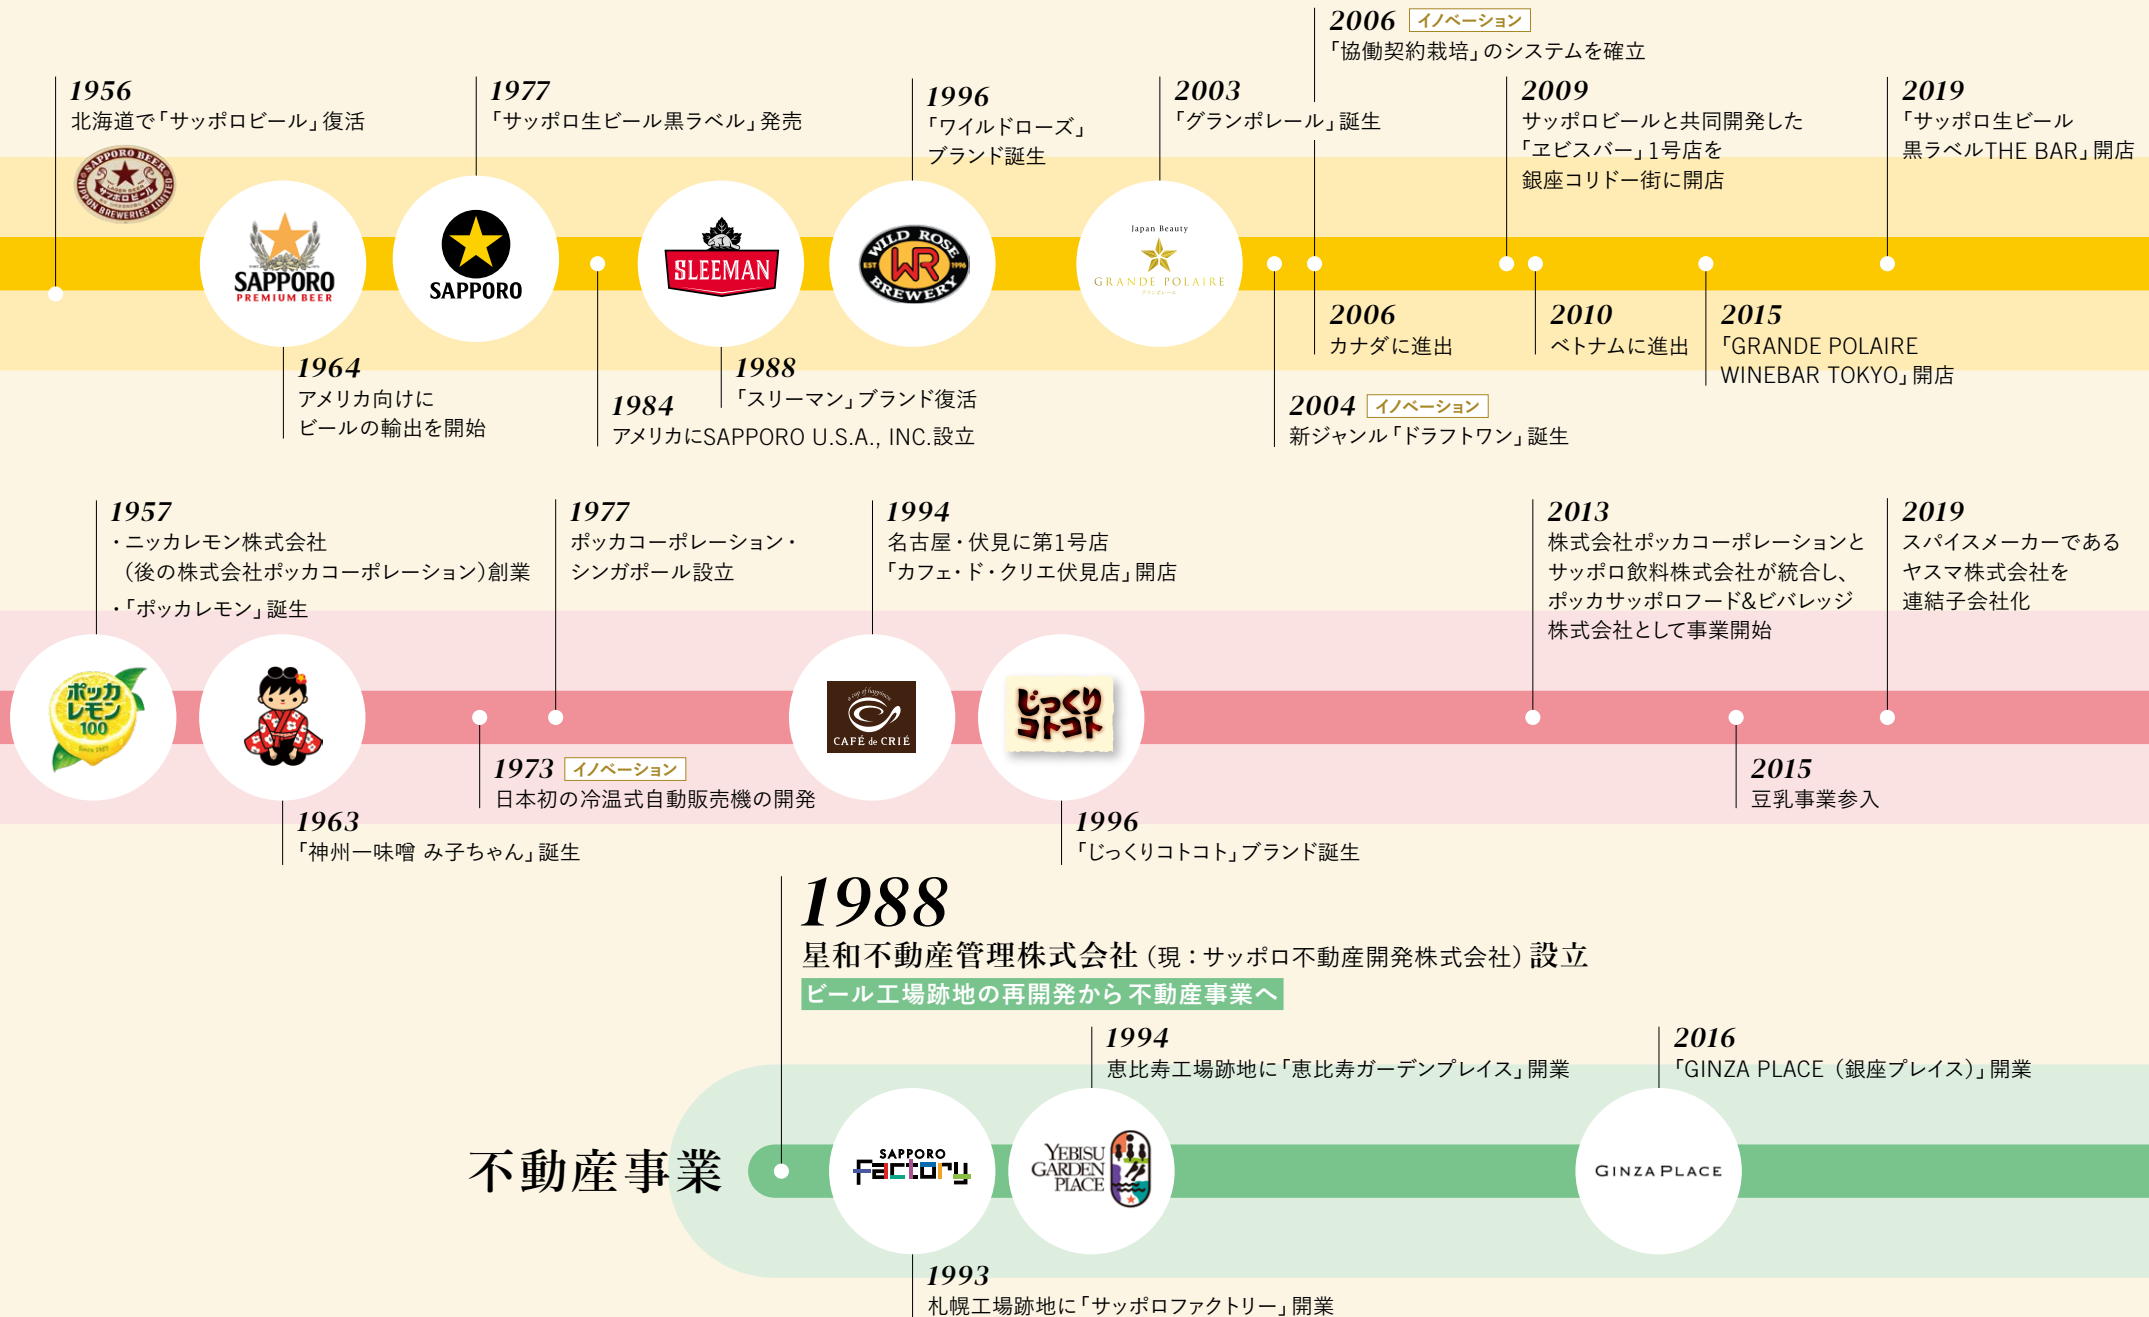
2006 イノベーション
「協働契約栽培」のシステムを確立

1956
北海道で「サッポロビール」復活

1977
「サッポロ生ビール黒ラベル」発売

1996
「ワイルドローズ」ブランド誕生

2003
「グランポレール」誕生

2009
サッポロビールと共同開発した「ヱビスバー」1号店を銀座コリドー街に開店

2019
「サッポロ生ビール黒ラベルTHE BAR」開店

SAPPORO BEER
SAPPORO PREMIUM BEER
SAPPORO
SLEEMAN
WILD ROSE WR BREWERY
Japan Beauty GRANDE POLAIRE

2006
カナダに進出

2010
ベトナムに進出

2015
「GRANDE POLAIRE WINEBAR TOKYO」開店

1964
アメリカ向けにビールの輸出を開始

1988
「スリーマン」ブランド復活

1984
アメリカにSAPPORO U.S.A., INC.設立

2004 イノベーション
新ジャンル「ドラフトワン」誕生

1957
・ニッカレモン株式会社(後の株式会社ポッカコーポレーション)創業
・「ポッカレモン」誕生

1977
ポッカコーポレーション・シンガポール設立

1994
名古屋・伏見に第1号店「カフェ・ド・クリエ伏見店」開店

2013
株式会社ポッカコーポレーションとサッポロ飲料株式会社が統合し、ポッカサッポロフード&ビバレッジ株式会社として事業開始

2019
スパイスメーカーであるヤスマ株式会社を連結子会社化

ポッカレモン100
CAFÉ de CRIÉ
じっくりコトコト

1973 イノベーション
日本初の冷温式自動販売機の開発

2015
豆乳事業参入

1963
「神州一味噌 み子ちゃん」誕生

1996
「じっくりコトコト」ブランド誕生

1988
星和不動産管理株式会社(現:サッポロ不動産開発株式会社)設立
ビール工場跡地の再開発から不動産事業へ

1994
恵比寿工場跡地に「恵比寿ガーデンプレイス」開業

2016
「GINZA PLACE(銀座プレイス)」開業

不動産事業
SAPPORO Factory
YEBISU GARDEN PLACE
GINZA PLACE

1993
札幌工場跡地に「サッポロファクトリー」開業